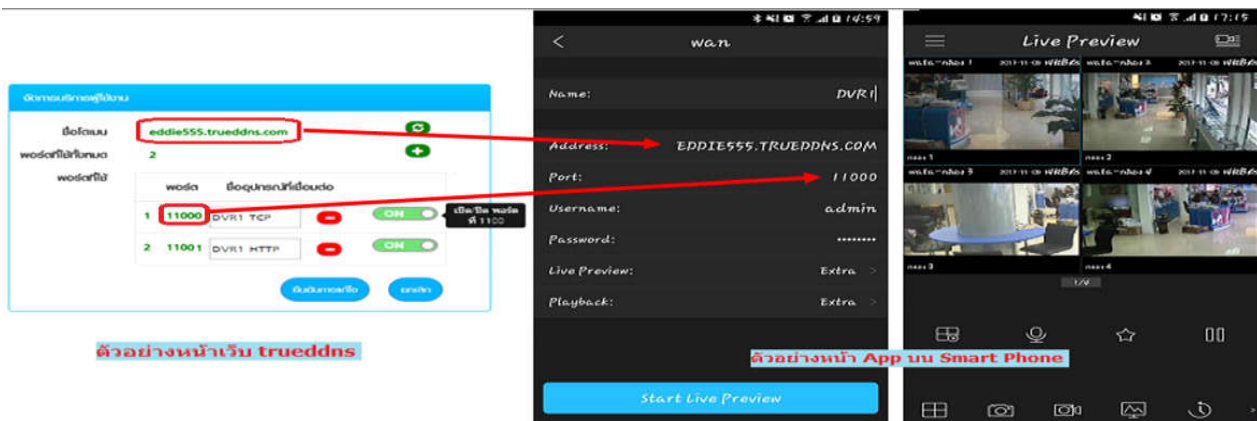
จัดการบริการผู้ใช้งาน

ชื่อโดเมน eddie555.trueddns.com

พอร์ตที่ใช้ทั้งหมด 2

พอร์ตที่ใช้

| | พอร์ต | ชื่ออุปกรณ์ที่เชื่อมต่อ | | |
|---|---|---|---|---|
| 1 | 11000 | DVR1 TCP | | ON |
| 2 | 11001 | DVR1 HTTP | | ON |

เปิด/ปิด พอร์ต ที่ 1100

ยืนยันการแก้ไข ยกเลิก

ตัวอย่างหน้าเว็บ trueddns

14:59

wan

Name: DVR1

Address: EDDIE555.TRUEDDNS.COM

Port: 11000

Username: admin

Password: ••••••••

Live Preview: Extra

Playback: Extra

Start Live Preview

ตัวอย่างหน้า App บน Smart Phone

17:15

Live Preview

กล้อง 1 กล้อง 2 กล้อง 3 กล้อง 4

1/4